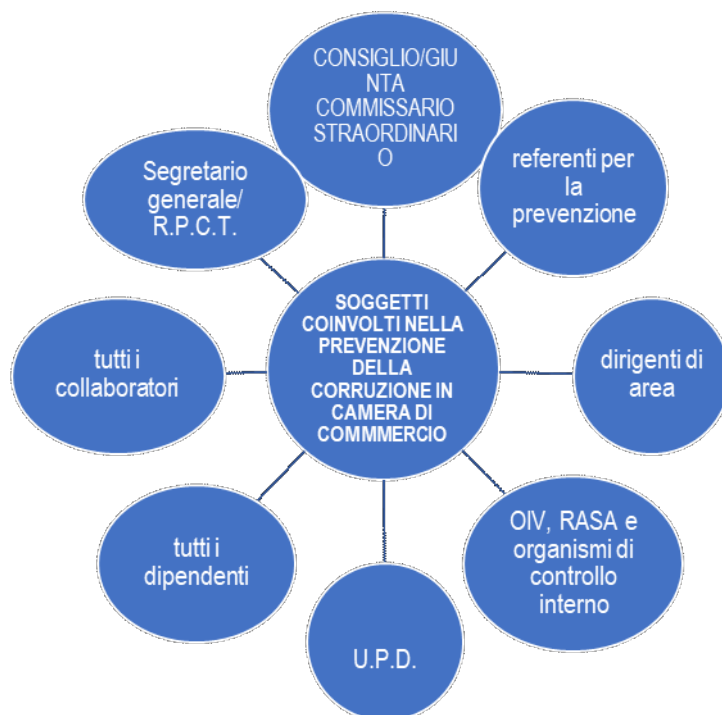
CONSIGLIO/GIUNTA COMMISSARIO STRAORDINARIO

Segretario generale/ R.P.C.T.

referenti per la prevenzione

SOGGETTI COINVOLTI NELLA PREVENZIONE DELLA CORRUZIONE IN CAMERA DI COMMMERCIO

tutti i collaboratori

dirigenti di area

tutti i dipendenti

OIV, RASA e organismi di controllo interno

U.P.D.